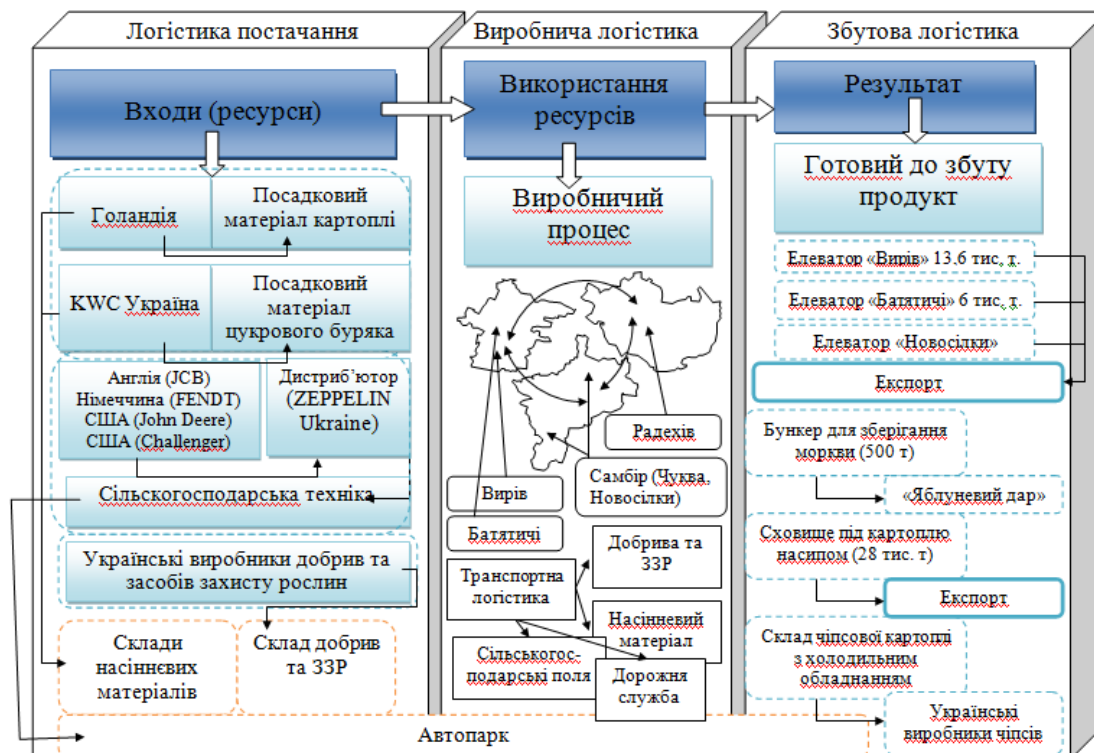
Логістика постачання

Виробнича логістика

Збутова логістика

Входи (ресурси)

Використання ресурсів

Результат

Голандія

Посадковий матеріал картоплі

Виробничий процес

Готовий до збуту продукт

KWC Україна

Посадковий матеріал цукрового буряка

Елеватор «Вирів» 13.6 тис. т.

Елеватор «Батятичі» 6 тис. т.

Елеватор «Новосілки»

Англія (JCB)
Німеччина (FENDT)
США (John Deere)
США (Challenger)

Дистриб'ютор (ZEPPELIN Ukraine)

Експорт

Радехів

Бункер для зберігання моркви (500 т)

Самбір (Чуква, Новосілки)

Сільськогосподарська техніка

Вирів

«Яблуневий дар»

Батятичі

Добрива та ЗЗР

Сховище під картоплю насипом (28 тис. т)

Українські виробники добрив та засобів захисту рослин

Транспортна логістика

Експорт

Насінневий матеріал

Склад чіпсової картоплі з холодильним обладнанням

Склади насіннєвих матеріалів

Склад добрив та ЗЗР

Сільськогосподарські поля

Дорожня служба

Українські виробники чіпсів

Автопарк